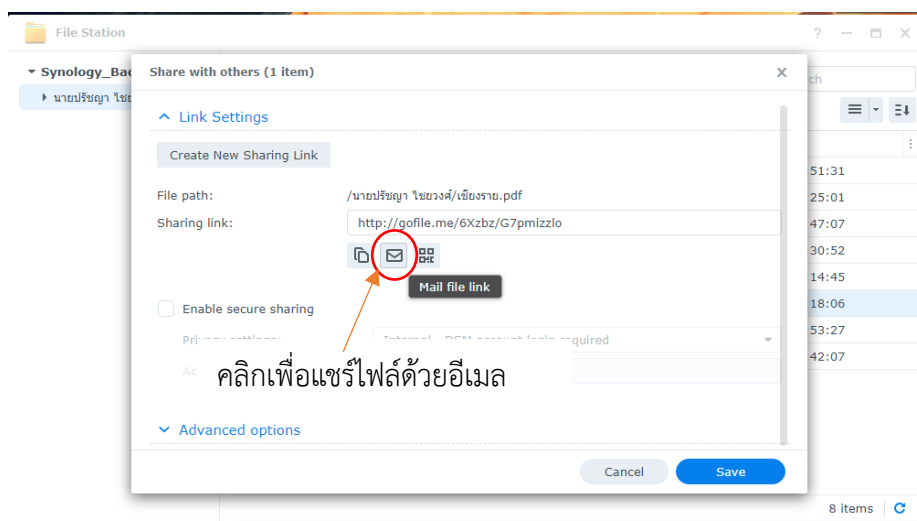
File Station

? — ☐ X

Synology_Bac

นายปรัชญา ไชย

Share with others (1 item)

X

ch

Link Settings

Create New Sharing Link

File path: /นายปรัชญา ไชยวงศ์/เชียงราย.pdf

Sharing link: http://gofile.me/6Xzbz/G7pmizzlo

Mail file link

Enable secure sharing

Privacy settings: Internal - DSM account login required

Ac

คลิกเพื่อแชร์ไฟล์ด้วยอีเมล

Advanced options

Cancel

Save

51:31
25:01
47:07
30:52
14:45
18:06
53:27
42:07

8 items